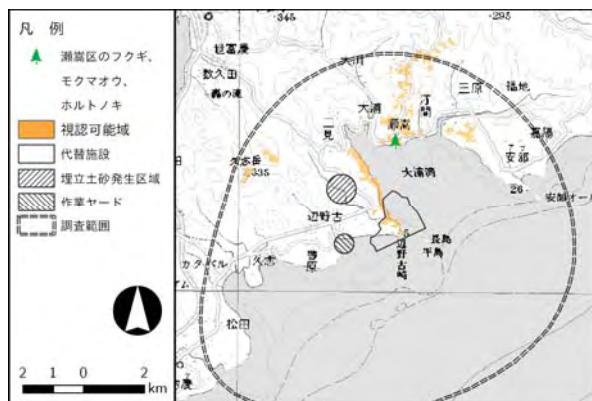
凡 例

瀬嵩区のフクギ、モクマオウ、ホルトノキ

視認可能域

代替施設

埋立土砂発生区域

作業ヤード

調査範囲

2 1 0 2 km

345

295

底仁屋

数久田

森の滝

大川

汀間

三原

福地

大浦

二見

瀬嵩

嘉陽

安部

大浦湾

26

安部オール

久志岳

335

辺野古

辺野古崎

長島

平島

豊原

カヌチャバル

久志

松田